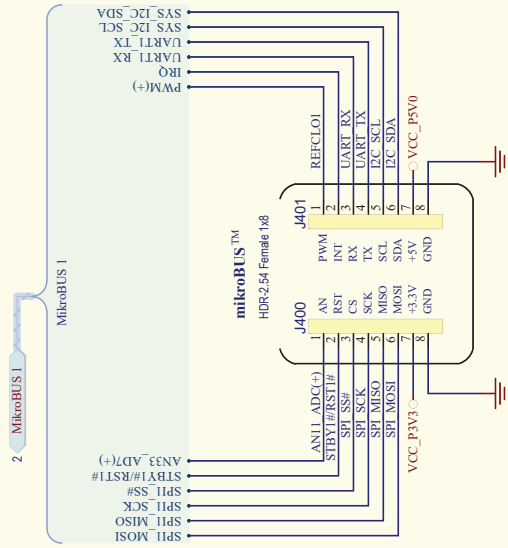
SYS_I2C_SDA
SYS_I2C_SCL
UART1_TX
UART1_RX
IRQ
PWM(+)

MikroBUS 1

2
MikroBUS 1

AN33_AD7(+)
STBY1#/RST1#
SPI1_SS#
SPI1_SCK
SPI1_MISO
SPI1_MOSI

REFCLO1
UART_RX
UART_TX
I2C_SCL
I2C_SDA
VCC_P5V0

J401
1 2 3 4 5 6 7 8
PWM
INT
RX
TX
SCL
SDA
+5V
GND

mikroBUS™
HDR-2.54 Female 1x8

J400
1 2 3 4 5 6 7 8
AN
RST
CS
SCK
MISO
MOSI
+3.3V
GND

AN11_ADC(+)
STBY1#/RST1#
SPI_SS#
SPI_SCK
SPI_MISO
SPI_MOSI
VCC_P3V3